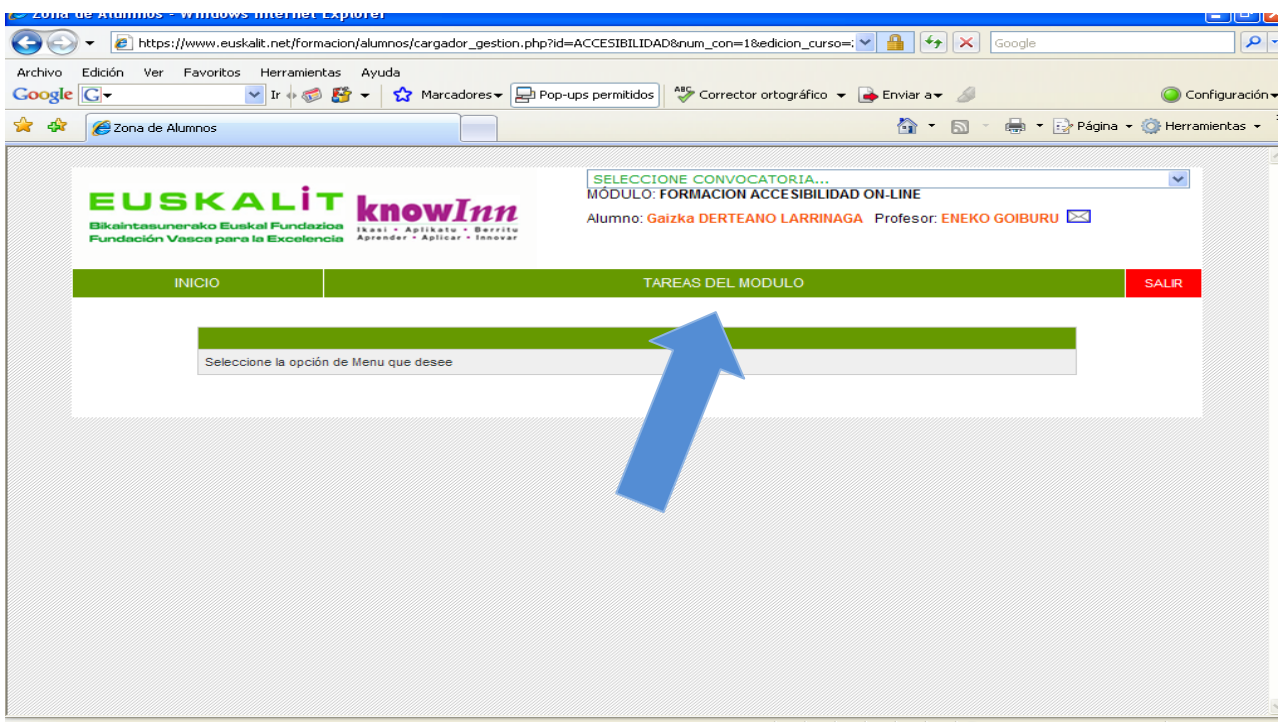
Zona de Alumnos - Windows Internet Explorer

https://www.euskalit.net/formacion/alumnos/cargador_gestion.php?id=ACCESIBILIDAD&num_con=1&edicion_curso=

Google

Archivo Edición Ver Favoritos Herramientas Ayuda

Google Ir Marcadores Pop-ups permitidos Corrector ortográfico Enviar a Configuración

Zona de Alumnos

Página Herramientas

EUSKALIT
Bikaintasunerako Euskal Fundazioa
Fundación Vasca para la Excelencia

knowInn
Ikasi • Aplikatu • Berritu
Aprender • Aplicar • Innovar

SELECCIONE CONVOCATORIA...
MÓDULO: FORMACION ACCESIBILIDAD ON-LINE
Alumno: Gaizka DERTEANO LARRINAGA Profesor: ENEKO GOIBURU

INICIO TAREAS DEL MODULO SALIR

Seleccione la opción de Menu que desee